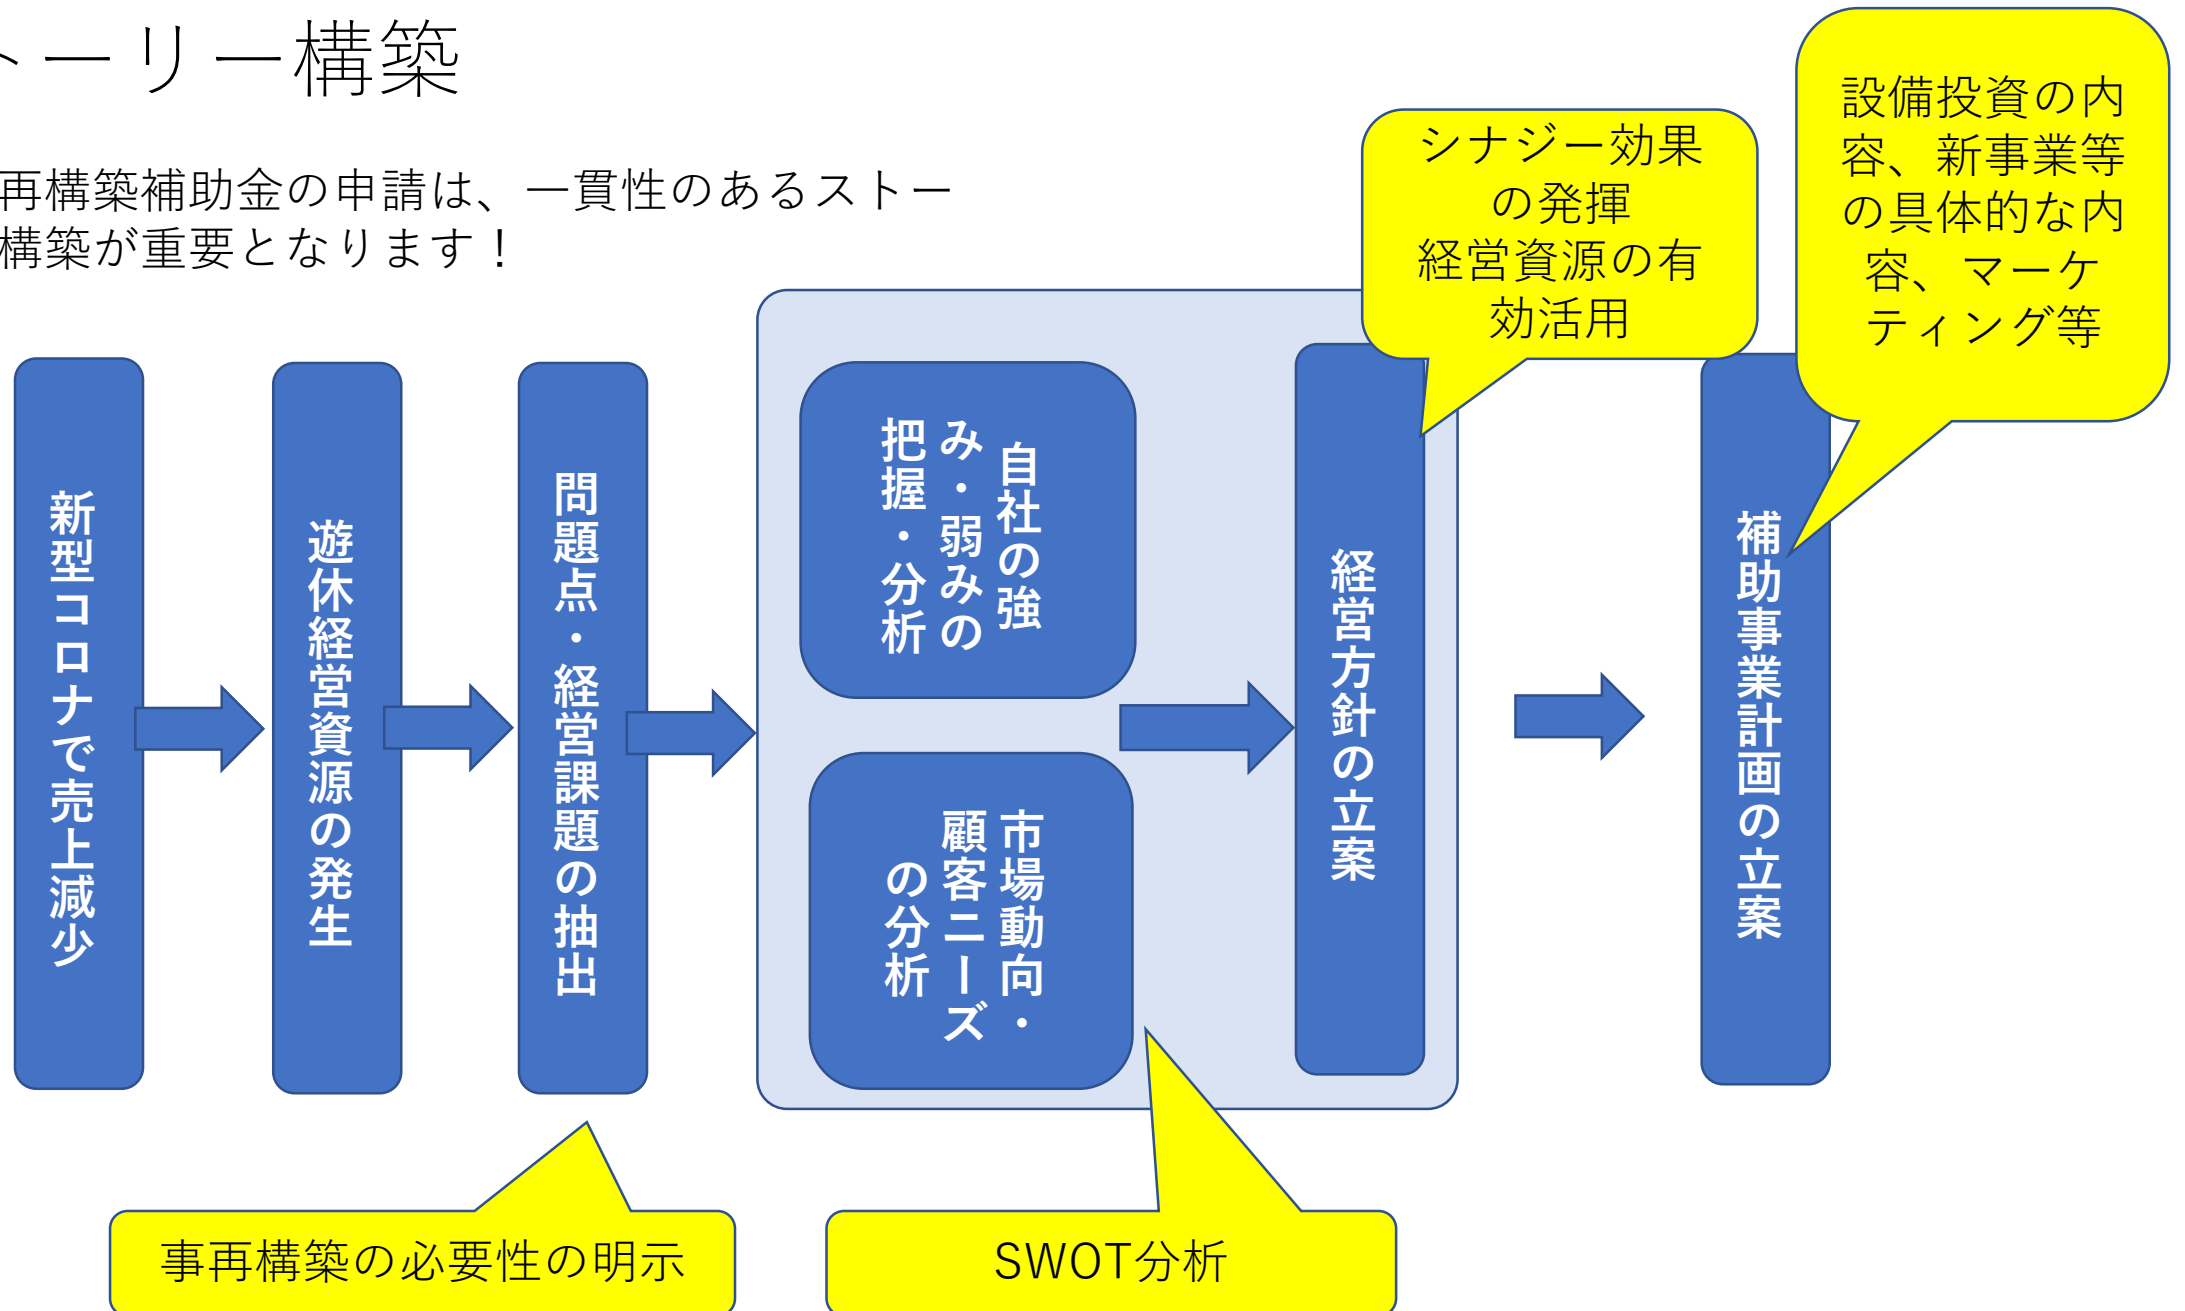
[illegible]ーリー構築

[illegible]再構築補助金の申請は、一貫性のあるストー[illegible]構築が重要となります！

シナジー効果の発揮
経営資源の有効活用

設備投資の内容、新事業等の具体的な内容、マーケティング等

新型コロナで売上減少

遊休経営資源の発生

問題点・経営課題の抽出

自社の強み・弱みの把握・分析

市場動向・顧客ニーズの分析

経営方針の立案

補助事業計画の立案

事再構築の必要性の明示

SWOT分析